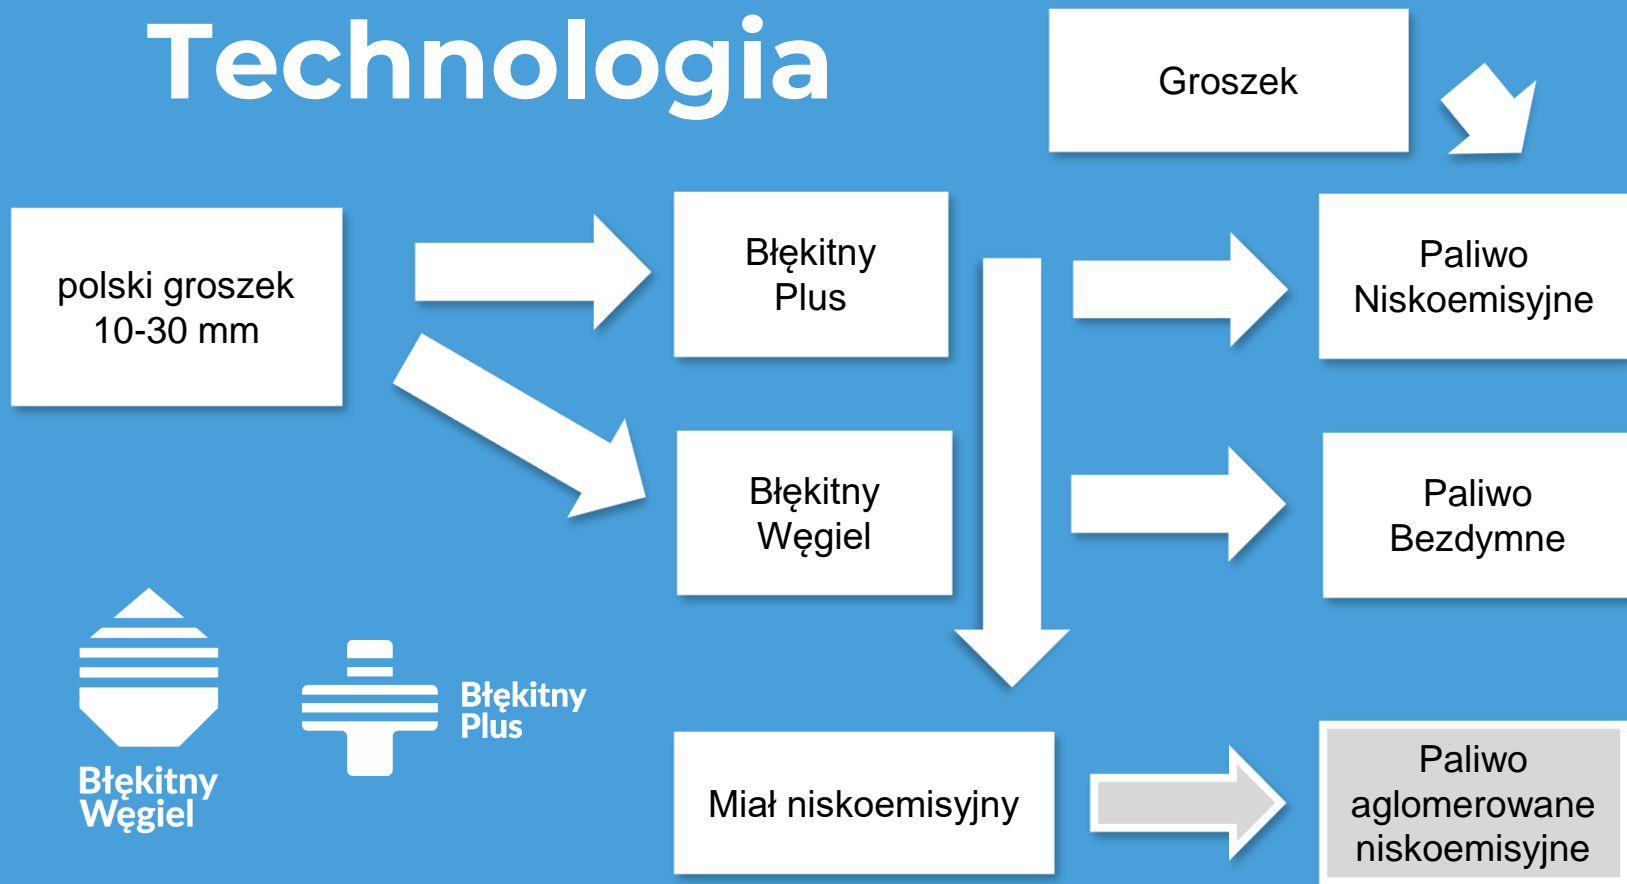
Technologia

Groszek

polski groszek 10-30 mm

Błękitny Plus

Błękitny Węgiel

Paliwo Niskoemisyjne

Paliwo Bezdymne

Miał niskoemisyjny

Paliwo aglomerowane niskoemisyjne

Błękitny Węgiel

Błękitny Plus